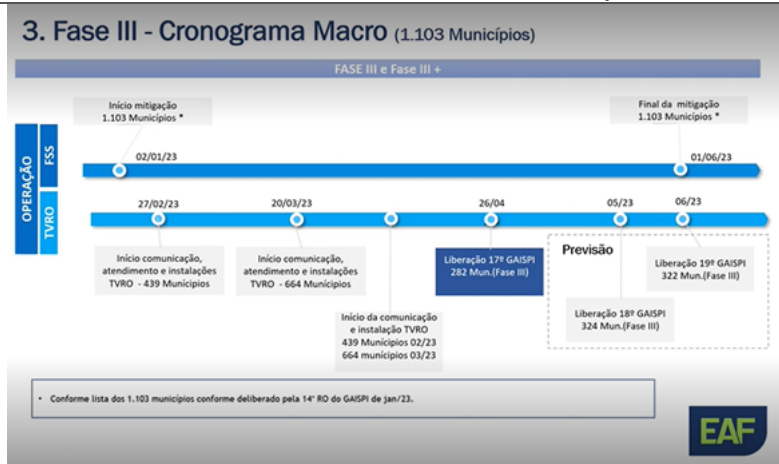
3. Fase III - Cronograma Macro (1.103 Municípios)

FASE III e Fase III +

OPERAÇÃO

FSS

TVRO

Início mitigação 1.103 Municípios *

Final da mitigação 1.103 Municípios *

02/01/23

01/06/23

27/02/23

20/03/23

26/04

05/23

06/23

Início comunicação, atendimento e instalações TVRO - 439 Municípios

Início comunicação, atendimento e instalações TVRO - 664 Municípios

Início da comunicação e instalação TVRO 439 Municípios 02/23 664 municípios 03/23

Liberação 17º GAISPI 282 Mun.(Fase III)

Previsão

Liberação 18º GAISPI 324 Mun.(Fase III)

Liberação 19º GAISPI 322 Mun.(Fase III)

• Conforme lista dos 1.103 municípios conforme deliberado pela 14ª RO do GAISPI de jan/23.

EAF